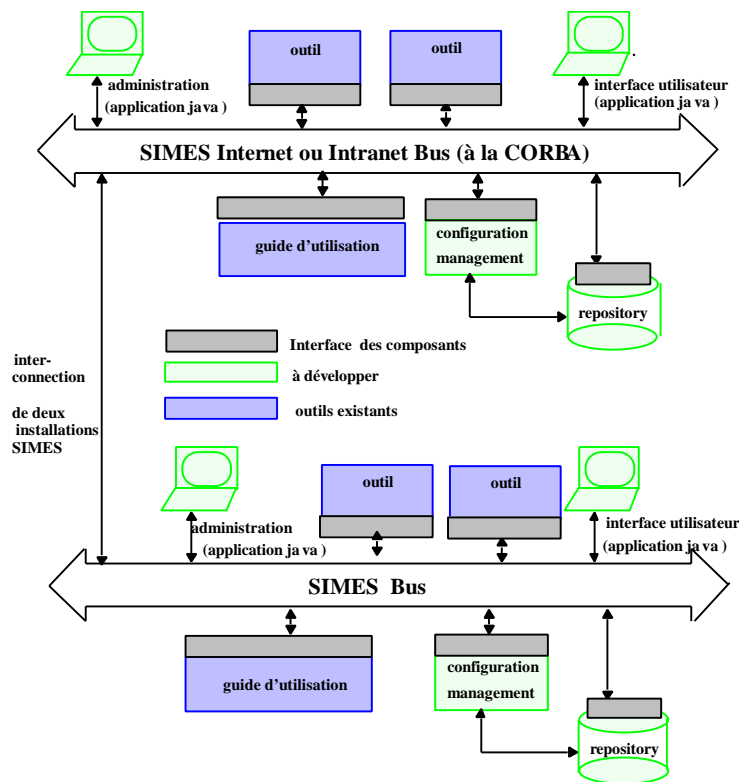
outil

outil

administration
(application java )

interface utilisateur
(application ja va )

SIMES Internet ou Intranet Bus (à la CORBA)

guide d'utilisation

configuration management

repository

Interface des composants

à développer

outils existants

inter-
connection

de deux installations SIMES

outil

outil

administration
(application ja va )

interface utilisateur
(application ja va )

SIMES Bus

guide d'utilisation

configuration management

repository